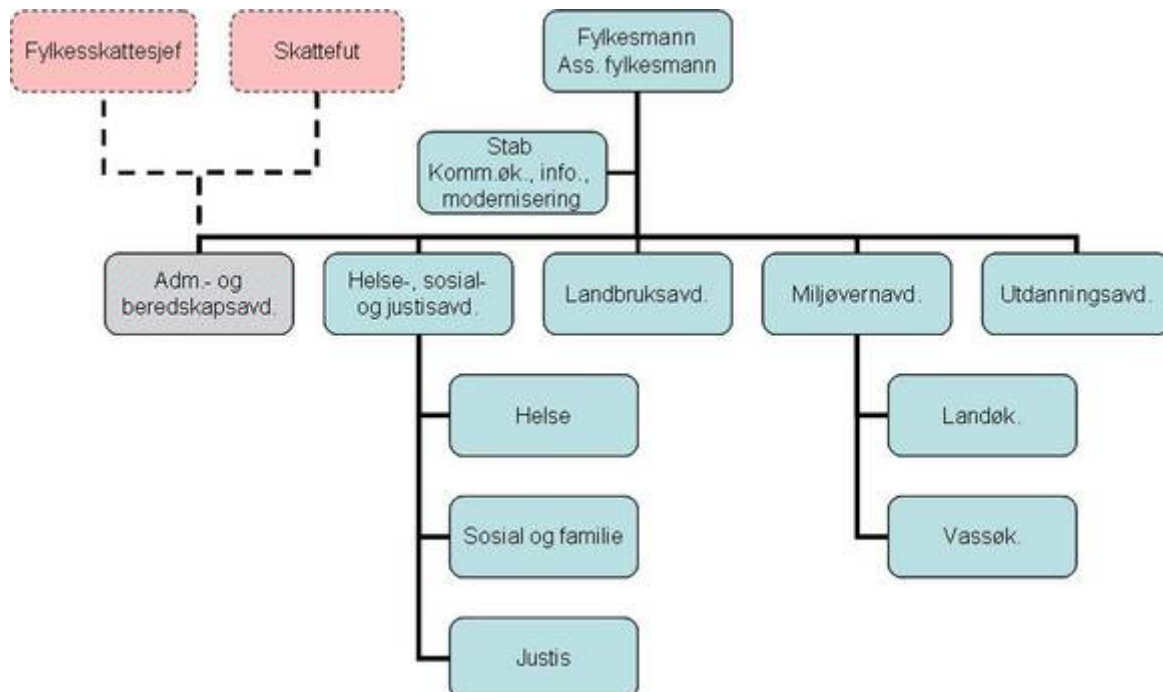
Fylkesskattesjef

Skattefut

Fylkesmann
Ass. fylkesmann

Stab
Komm.øk., info., modernisering

Adm.- og beredskapsavd.

Helse-, sosial- og justisavd.

Landbruksavd.

Miljøvernavd.

Utdanningsavd.

Helse

Sosial og familie

Justis

Landøk.

Vassøk.